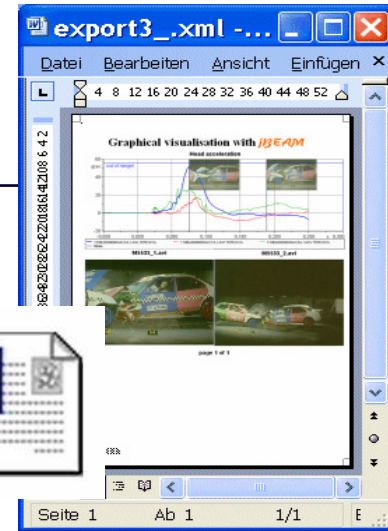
export3_.xml -...

Datei Bearbeiten Ansicht Einfügen ×

4 8 12 16 20 24 28 32 36 40 44 48 52

Graphical visualisation with jBEAM

Head acceleration

M0333_1.avi

M0333_2.avi

page 1 of 1

Seite 1 Ab 1 1/1